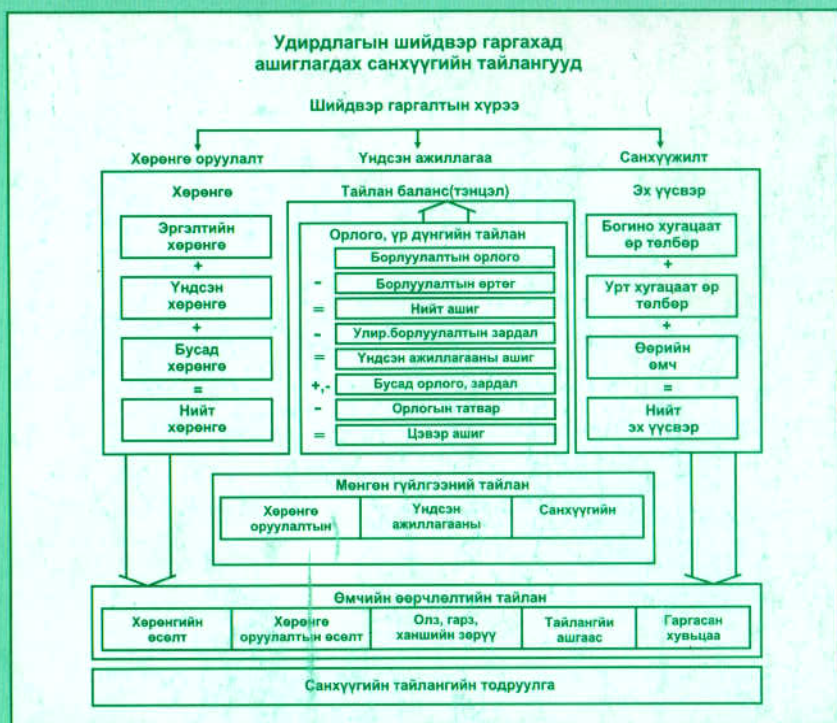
Удирдлагын шийдвэр гаргахад ашиглагдах санхүүгийн тайлангууд

Шийдвэр гаргалтын хүрээ

Хөрөнгө оруулалт

Үндсэн ажиллагаа

Санхүүжилт

Хөрөнгө

Эргэлтийн хөрөнгө

+

Үндсэн хөрөнгө

+

Бусад хөрөнгө

=

Нийт хөрөнгө

Тайлан баланс(тэнцэл)

Орлого, үр дүнгийн тайлан

Борлуулалтын орлого

- Борлуулалтын өртөг

= Нийт ашиг

- Үлир.борлуулалтын зардал

= Үндсэн ажиллагааны ашиг

+,- Бусад орлого, зардал

- Орлогын татвар

= Цэвэр ашиг

Эх үүсвэр

Богино хугацаат өр төлбөр

+

Урт хугацаат өр төлбөр

+

Өөрийн өмч

=

Нийт эх үүсвэр

Мөнгөн гүйлгээний тайлан

| Хөрөнгө оруулалтын | Үндсэн ажиллагааны | Санхүүгийн |
|---|---|---|

Өмчийн өөрчлөлтийн тайлан

| Хөрөнгийн өсөлт | Хөрөнгө оруулалтын өсөлт | Олз, гарз, ханшийн зөрүү | Тайлангийн ашгаас | Гаргасан хувьцаа |
|---|---|---|---|---|

Санхүүгийн тайлангийн тодруулга